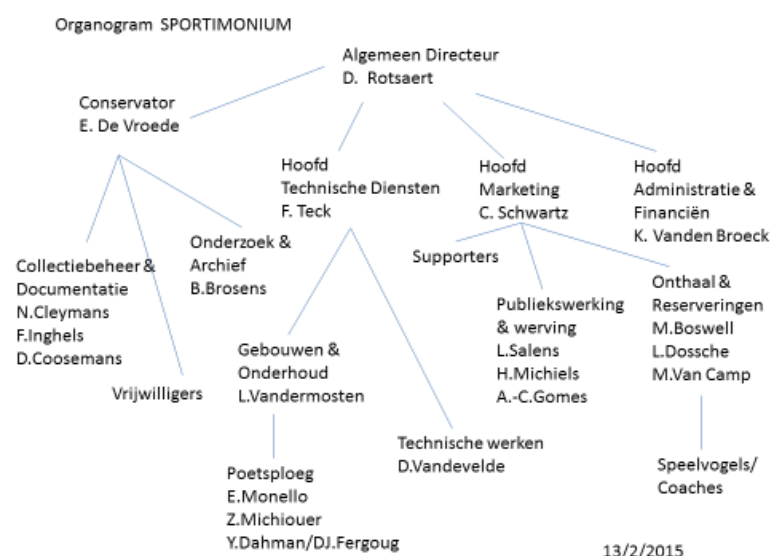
Organogram SPORTIMONIUM

Algemeen Directeur
D. Rotsaert

Conservator
E. De Vroede

Hoofd
Technische Diensten
F. Teck

Hoofd
Marketing
C. Schwartz

Hoofd
Administratie & Financiën
K. Vanden Broeck

Collectiebeheer & Documentatie
N.Cleymans
F.Inghels
D.Coosemans

Vrijwilligers

Onderzoek & Archief
B.Brosens

Gebouwen & Onderhoud
L.Vandermosten

Poetsploeg
E.Monello
Z.Michiouer
Y.Dahman/DJ.Fergoug

Technische werken
D.Vandevelde

Supporters

Publiekswerking & werving
L.Salens
H.Michiels
A.-C.Gomes

Onthaal & Reserveringen
M.Boswell
L.Dossche
M.Van Camp

Speelvogels/ Coaches

13/2/2015